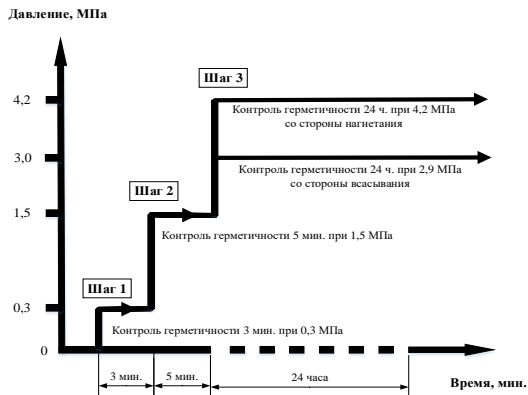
Давление, МПа

4,2

3,0

1,5

0,3

0

Шаг 3

Контроль герметичности 24 ч. при 4,2 МПа со стороны нагнетания

Контроль герметичности 24 ч. при 2,9 МПа со стороны всасывания

Шаг 2

Контроль герметичности 5 мин. при 1,5 МПа

Шаг 1

Контроль герметичности 3 мин. при 0,3 МПа

3 мин.

5 мин.

24 часа

Время, мин.